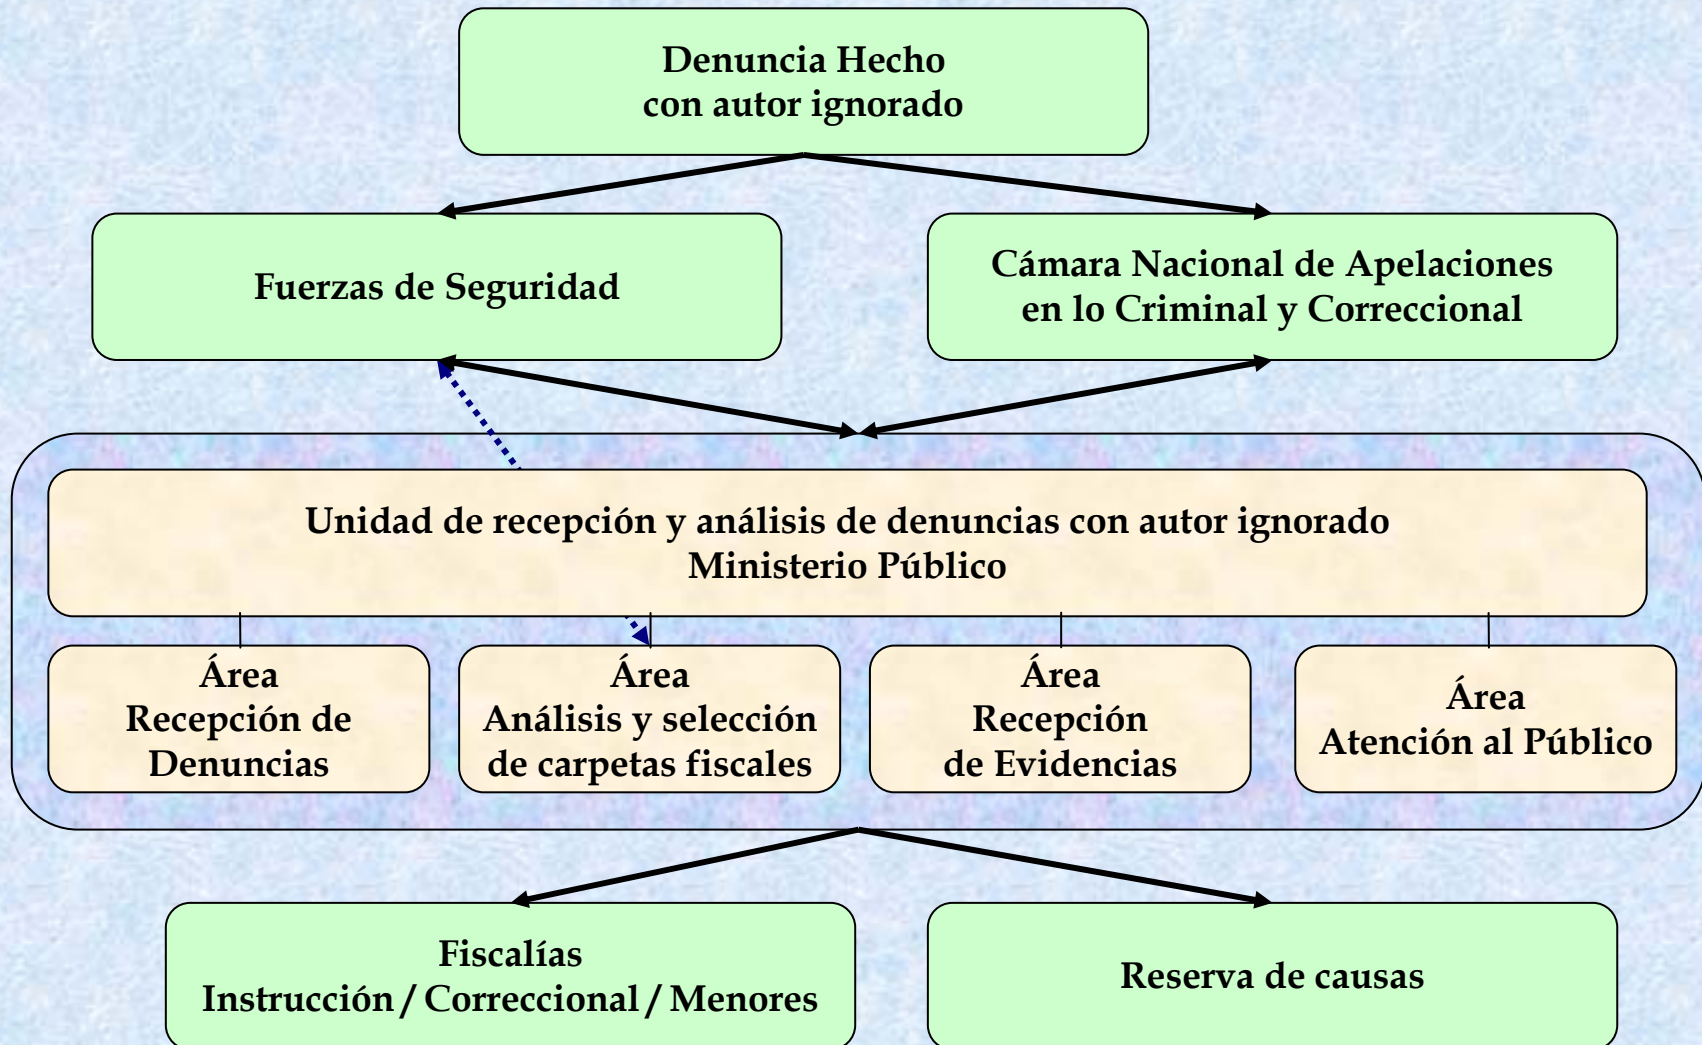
Denuncia Hecho
con autor ignorado

Fuerzas de Seguridad

Cámara Nacional de Apelaciones
en lo Criminal y Correccional

Unidad de recepción y análisis de denuncias con autor ignorado
Ministerio Público

Área
Recepción de
Denuncias

Área
Análisis y selección
de carpetas fiscales

Área
Recepción
de Evidencias

Área
Atención al Público

Fiscalías
Instrucción / Correccional / Menores

Reserva de causas